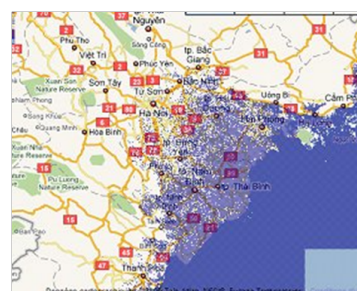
Nguyên
Phu Tho
Viêt Tri
Sông Công
Phuc Yên
Bac Giang
Son Tây
Xuan Son Nature Reserve
Tu Son
Bac Ninh
Ha Nôi
Hai Duong
Hai Phong
Cam Pha
Hoa Binh
Pu Luong Nature Reserve
Thai Binh
Thanh Hoa
31
18
70
32
2
3
18
37
1
21
6
10
15
47
1
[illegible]